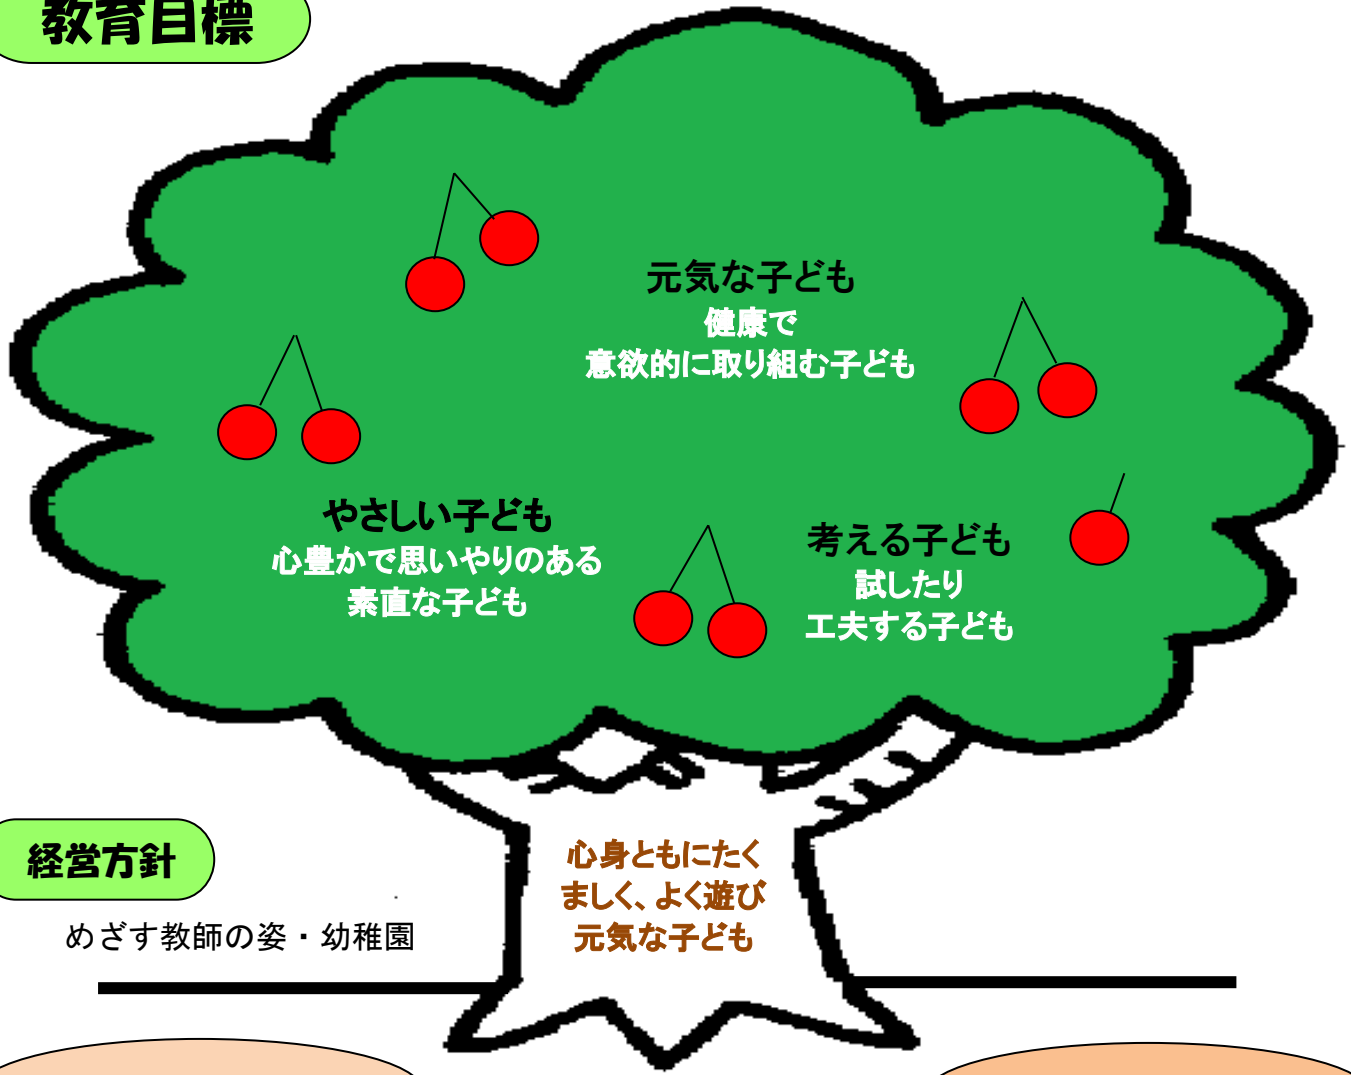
教育目標

元気な子ども
健康で
意欲的に取り組む子ども

やさしい子ども
心豊かで思いやりのある
素直な子ども

考える子ども
試したり
工夫する子ども

心身ともにたくましく、よく遊び元気な子ども

経営方針

めざす教師の姿・幼稚園